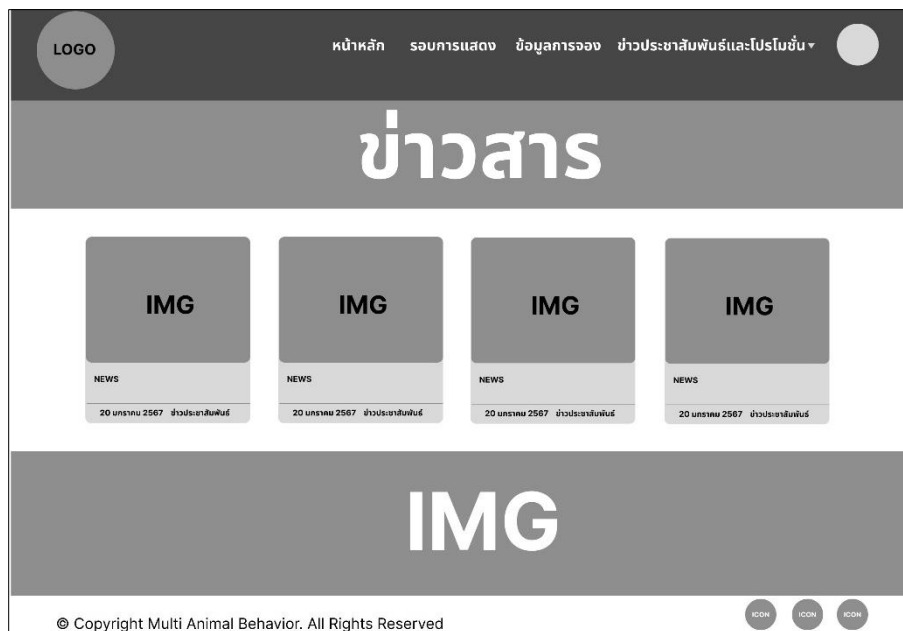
LOGO

หน้าหลัก รอบการแสดง ข้อมูลการจอง ข่าวประชาสัมพันธ์และโปรโมชั่น ▾

ข่าวสาร

IMG

NEWS

20 มกราคม 2567 ข่าวประชาสัมพันธ์

IMG

NEWS

20 มกราคม 2567 ข่าวประชาสัมพันธ์

IMG

NEWS

20 มกราคม 2567 ข่าวประชาสัมพันธ์

IMG

NEWS

20 มกราคม 2567 ข่าวประชาสัมพันธ์

IMG

© Copyright Multi Animal Behavior. All Rights Reserved

ICON ICON ICON